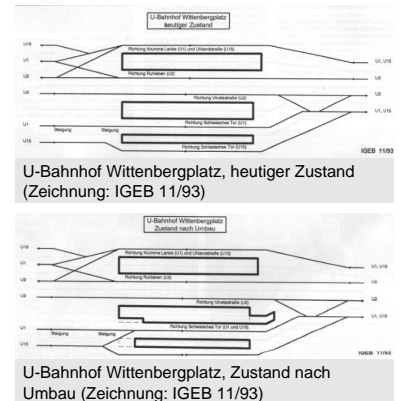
U-Bahnhof Wittenbergplatz
heutiger Zustand

U15
U1
U2
Richtung Krumme Lanke (U1) und Uhlandstraße (U15)
Richtung Ruhleben (U2)
U1, U15
U2
U3
Richtung Vinetastraße (U2)
Richtung Schlesisches Tor (U1)
U1
U15
Steigung
Steigung
Richtung Schlesisches Tor (U15)
U15
IGEB 11/93

U-Bahnhof Wittenbergplatz, heutiger Zustand (Zeichnung: IGEB 11/93)

U-Bahnhof Wittenbergplatz
Zustand nach Umbau

U15
U1
U2
Richtung Krumme Lanke (U1) und Uhlandstraße (U15)
Richtung Ruhleben (U2)
U1, U15
U2
Richtung Vinetastraße (U2)
U1, U15
Richtung Schlesisches Tor (U1 und U15)
U1
U15
Steigung
Steigung
IGEB 11/93

U-Bahnhof Wittenbergplatz, Zustand nach Umbau (Zeichnung: IGEB 11/93)